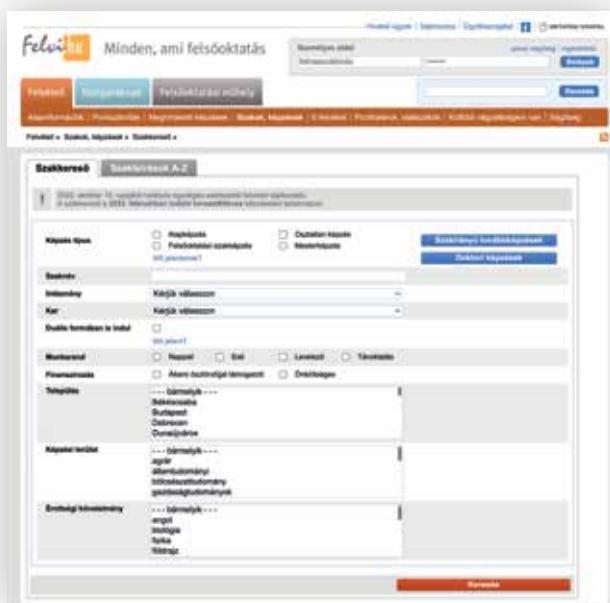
Felvi hu Minden, ami felsőoktatás

Felvételi

Szakkereső | Szakkeresés A-Z

Képzés típusa
Alapképzés
Felsőoktatási szakképzés
Osztatlan képzés
Mesterképzés

Szakirányú továbbképzések
Doktori képzések

Szaknév

Intézmény
Kérjük válasszon

Kar
Kérjük válasszon

Duális formában is indul

Munkarend
Nappali
Esti
Levelező
Távoktatás

Finanszírozás
Állami (rész)ösztöndíjas támogatott
Önköltséges

Település
- - - bármelyik - - -
Békéscsaba
Budapest
Debrecen
Dunaújváros

Képzési terület
- - - bármelyik - - -
agrár
államtudományi
bölcsészettudomány
gazdaságtudományok

Érettségi követelmény
- - - bármelyik - - -
angol
biológia
fizika
földrajz

Keresés